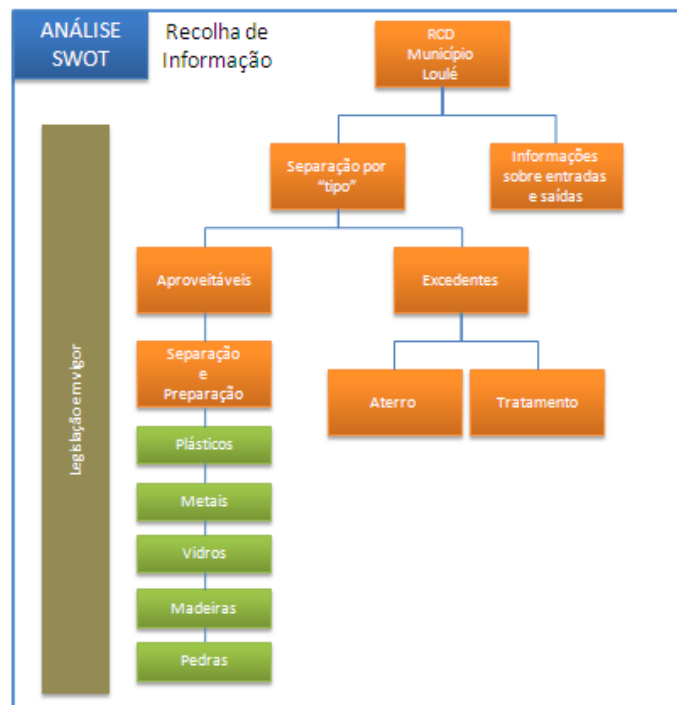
ANÁLISE SWOT

Recolha de Informação

RCD Município Loulé

Separação por "tipo"

Informações sobre entradas e saídas

Aproveitáveis

Excedentes

Separação e Preparação

Aterro

Tratamento

Plásticos

Metais

Vidros

Madeiras

Pedras

Legislação em vigor